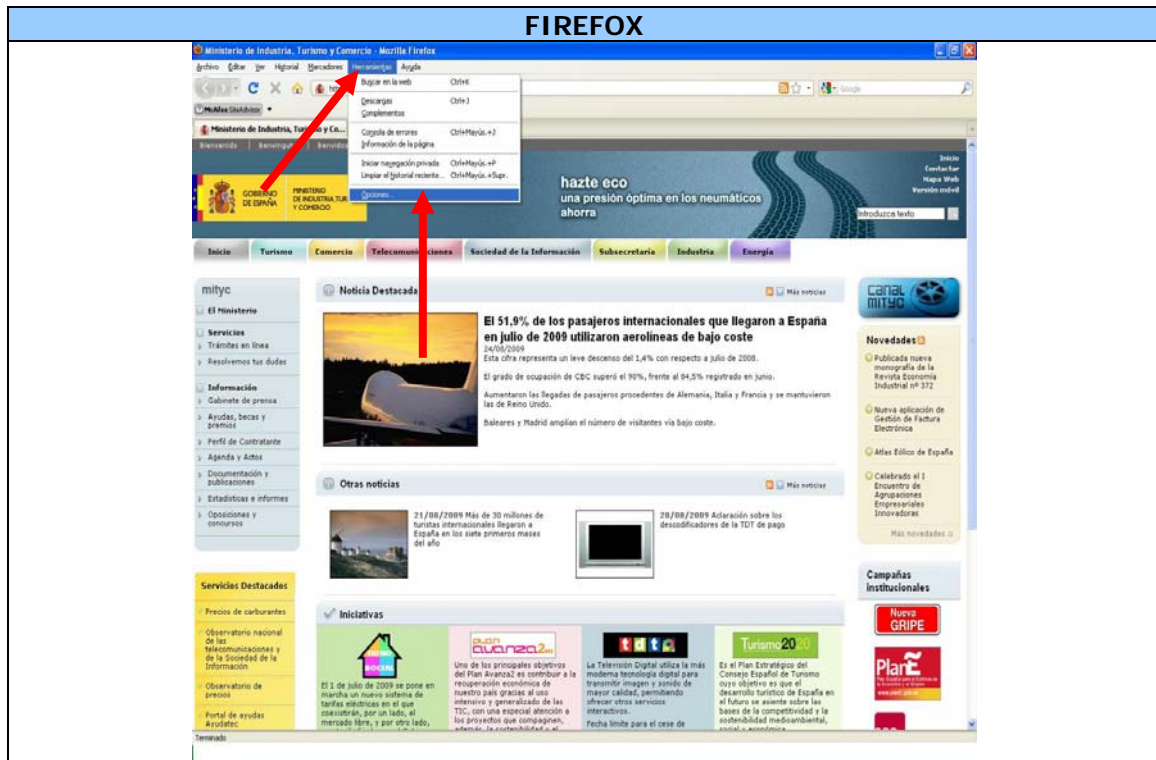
FIREFOX

Ministerio de Industria, Turismo y Comercio - Mozilla Firefox

Archivo Editar Ver Historial Marcadores Herramientas Ayuda

Buscar en la web Ctrl+K
Descargas Ctrl+J
Complementos
Consola de errores Ctrl+Mayús.+J
Información de la página
Iniciar navegación privada Ctrl+Mayús.+P
Limpiar el historial reciente... Ctrl+Mayús.+Supr.
Opciones...

McAfee SiteAdvisor

Ministerio de Industria, Turismo y Co...

Bienvenido | Benvingut | Benvido

GOBIERNO DE ESPAÑA MINISTERIO DE INDUSTRIA, TURISMO Y COMERCIO

hazte eco
una presión óptima en los neumáticos ahorra

Inicio
Contactar
Mapa Web
Versión móvil

Introduzca texto

Inicio Turismo Comercio Telecomunicaciones Sociedad de la Información Subsecretaría Industria Energía

mityc
El Ministerio
Servicios
Trámites en línea
Resolvemos tus dudas
Información
Gabinete de prensa
Ayudas, becas y premios
Perfil de Contratante
Agenda y Actos
Documentación y publicaciones
Estadísticas e informes
Oposiciones y concursos

Noticia Destacada
Más noticias

El 51,9% de los pasajeros internacionales que llegaron a España en julio de 2009 utilizaron aerolíneas de bajo coste
24/08/2009
Esta cifra representa un leve descenso del 1,4% con respecto a julio de 2008.

El grado de ocupación de CBC superó el 90%, frente al 84,5% registrado en junio.

Aumentaron las llegadas de pasajeros procedentes de Alemania, Italia y Francia y se mantuvieron las de Reino Unido.

Baleares y Madrid amplían el número de visitantes vía bajo coste.

Otras noticias
Más noticias

21/08/2009 Más de 30 millones de turistas internacionales llegaron a España en los siete primeros meses del año

20/08/2009 Aclaración sobre los descodificadores de la TDT de pago

canal mityc

Novedades
Publicada nueva monografía de la Revista Economía Industrial nº 372
Nueva aplicación de Gestión de Factura Electrónica
Atlas Eólico de España
Celebrado el I Encuentro de Agrupaciones Empresariales Innovadoras
Más novedades

Campañas institucionales
Nueva GRIPE
PlanE

Servicios Destacados
Precios de carburantes
Observatorio nacional de las telecomunicaciones y de la Sociedad de la Información
Observatorio de precios
Portal de ayudas Ayudatec

Iniciativas

BONO SOCIAL
El 1 de julio de 2009 se pone en marcha un nuevo sistema de tarifas eléctricas en el que coexistirán, por un lado, el mercado libre, y por otro lado,

plan avanza2
Uno de los principales objetivos del Plan Avanza2 es contribuir a la recuperación económica de nuestro país gracias al uso intensivo y generalizado de las TIC, con una especial atención a los proyectos que compaginen,

tdt
La Televisión Digital utiliza la más moderna tecnología digital para transmitir imagen y sonido de mayor calidad, permitiendo ofrecer otros servicios interactivos.
Fecha límite para el cese de

Turismo 2020
Es el Plan Estratégico del Consejo Español de Turismo cuyo objetivo es que el desarrollo turístico de España en el futuro se asiente sobre las bases de la competitividad y la sostenibilidad medioambiental,

Terminado